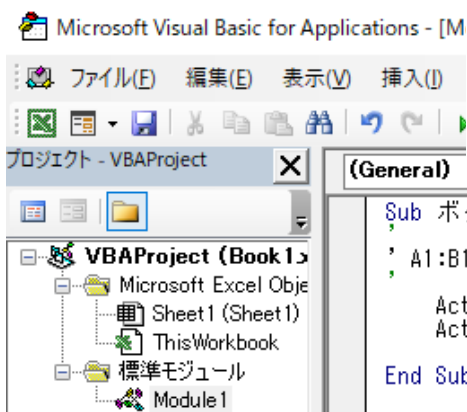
Microsoft Visual Basic for Applications - [M

ファイル(F) 編集(E) 表示(V) 挿入(I)

プロジェクト - VBAProject

VBAProject (Book1.x
Microsoft Excel Obje
Sheet1 (Sheet1)
ThisWorkbook
標準モジュール
Module1

(General)

Sub ボ
' A1:B1
Act
Act
End Sub